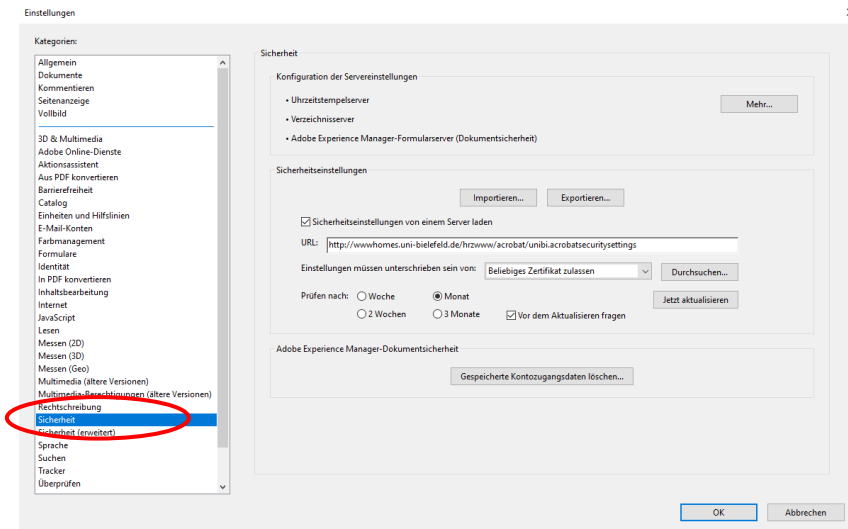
Einstellungen

Kategorien:

Allgemein
Dokumente
Kommentieren
Seitenanzeige
Vollbild

3D & Multimedia
Adobe Online-Dienste
Aktionsassistent
Aus PDF konvertieren
Barrierefreiheit
Catalog
Einheiten und Hilfslinien
E-Mail-Konten
Farbmanagement
Formulare
Identität
In PDF konvertieren
Inhaltsbearbeitung
Internet
JavaScript
Lesen
Messen (2D)
Messen (3D)
Messen (Geo)
Multimedia (ältere Versionen)
Multimedia-Berechtigungen (ältere Versionen)
Rechtschreibung
Sicherheit
Sicherheit (erweitert)
Sprache
Suchen
Tracker
Überprüfen

Sicherheit

Konfiguration der Servereinstellungen

• Uhrzeitstempelserver
• Verzeichnisserver
• Adobe Experience Manager-Formularserver (Dokumentsicherheit)

Mehr...

Sicherheitseinstellungen

Importieren... Exportieren...

Sicherheitseinstellungen von einem Server laden

URL: http://wwwhomes.uni-bielefeld.de/hrzwww/acrobat/unibi.acrobatsecuritysettings

Einstellungen müssen unterschrieben sein von: Beliebiges Zertifikat zulassen Durchsuchen...

Prüfen nach: Woche Monat Jetzt aktualisieren

2 Wochen 3 Monate Vor dem Aktualisieren fragen

Adobe Experience Manager-Dokumentsicherheit

Gespeicherte Kontozugangsdaten löschen...

OK Abbrechen